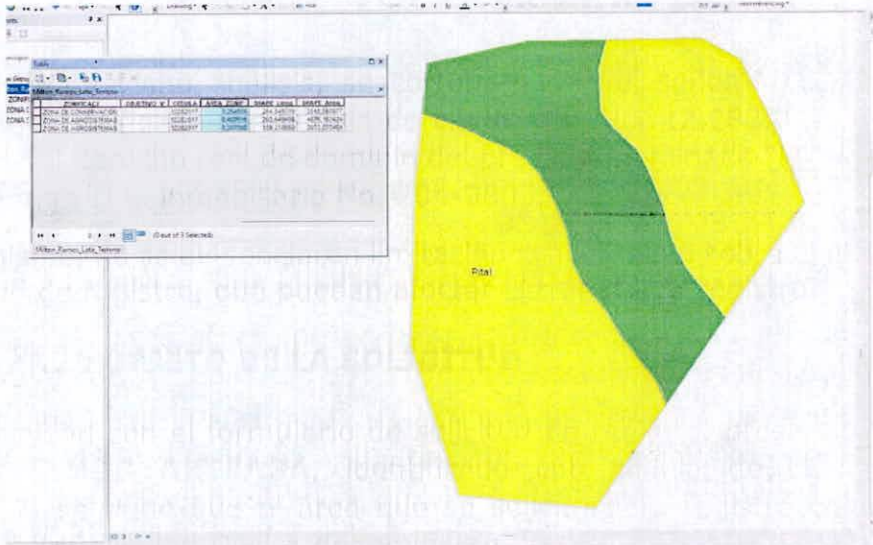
Table

Milton_Ramos_Lote_Terreno

| ZONIFICACI | OBJETO_V | CEDULA | AREA_ZONI | SHAPE_Leng | SHAPE_Area |
|---|---|---|---|---|---|
| ZONA DE CONSERVACION | | 52282917 | 0.254806 | 264.348076 | 2548.06877 |
| ZONA DE AGROSISTEMAS | | 52282917 | 0.420576 | 265.648498 | 4205.76424 |
| ZONA DE AGROSISTEMAS | | 52282917 | 0.207766 | 238.219889 | 2077.65485 |

(0 out of 3 Selected)

Milton_Ramos_Lote_Terreno

Pital